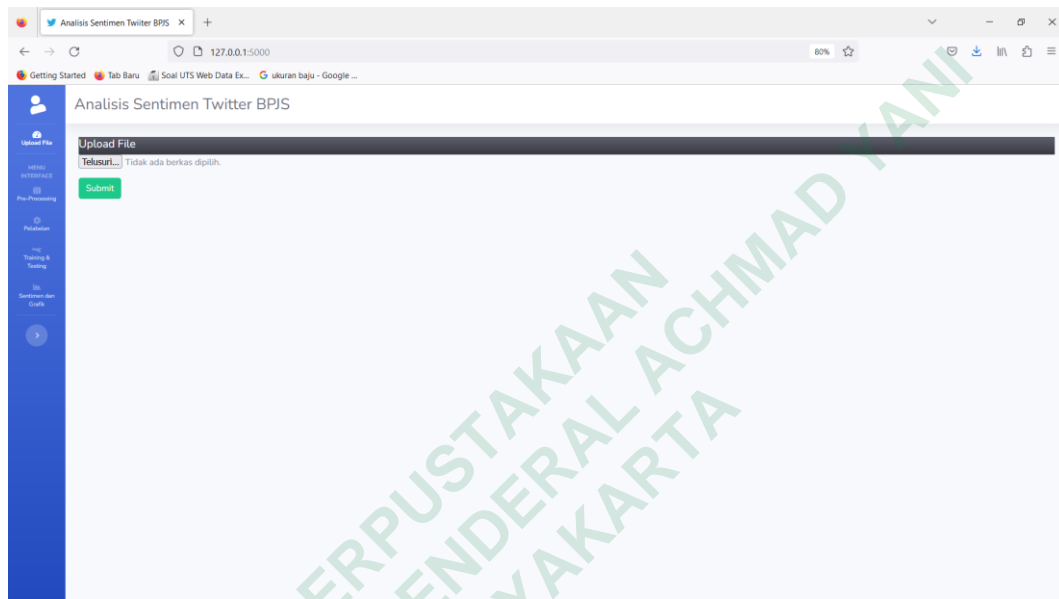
Analisis Sentimen Twiiter BPJS ×

127.0.0.1:5000

80%

Getting Started  Tab Baru  Soal UTS Web Data Ex...  ukuran baju - Google ...

Upload File

MENU INTERFACE

Pre-Processing

Pelabelan

Training & Testing

Sentimen dan Grafik

Analisis Sentimen Twitter BPJS

Upload File

Telusuri... Tidak ada berkas dipilih.

Submit

PERPUSTAKAAN
JENDERAL ACHMAD YANI
YOGYAKARTA